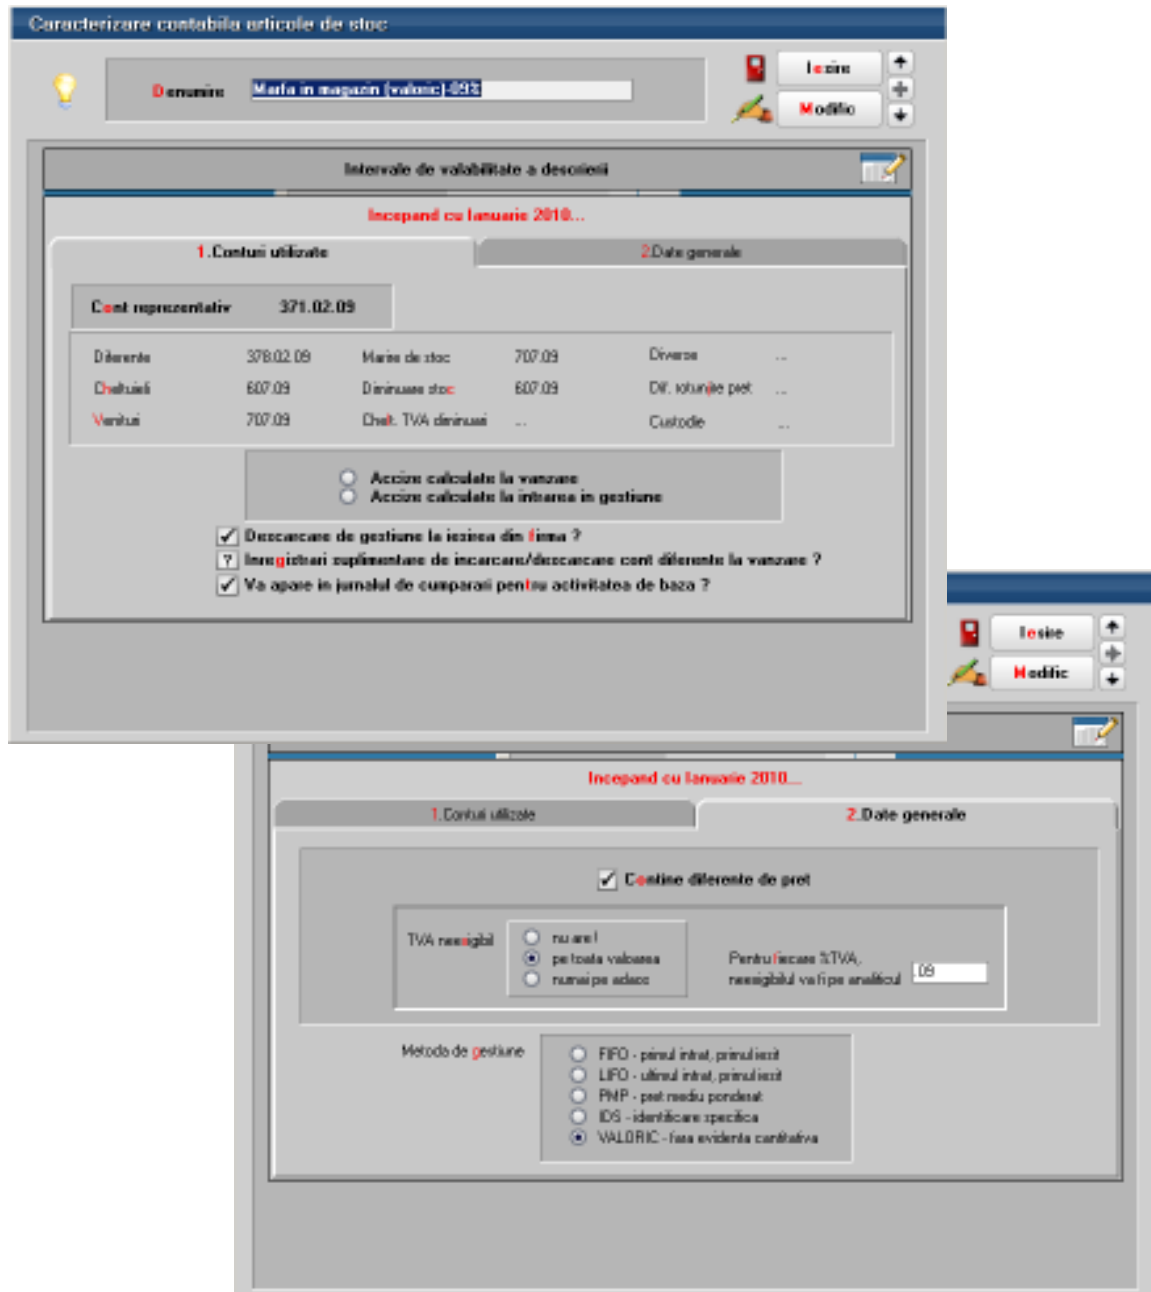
Caracterizare contabila articole de stoc

Denumire Marfa in magazin (valoric) 093

Iesire
Modific

Intervale de valabilitate a descrierii

Incepand cu Ianuarie 2010...

1.Conturi utilizate
2.Date generale

Cont reprezentativ 371.02.09

| Diferente | 378.02.09 | Marire de stoc | 707.09 | Diverse | ... |
|---|---|---|---|---|---|
| Cheltuieli | 607.09 | Diminuare stoc | 607.09 | Dif. rotunjire pret | ... |
| Venituri | 707.09 | Chelt. TVA diminuari | ... | Custodie | ... |

Accize calculate la vanzare
Accize calculate la intrarea in gestiune

Descarcare de gestiune la iesirea din firma ?
Inregistrari suplimentare de incarcare/descarcare cont diferente la vanzare ?
Va apare in jurnalul de cumparari pentru activitatea de baza ?

Iesire
Modific

Incepand cu Ianuarie 2010...

1.Conturi utilizate
2.Date generale

Contine diferente de pret

TVA neexigibil
nu are !
pe toata valoarea
numai pe adaos

Pentru fiecare %TVA, neexigibilul va fi pe analiticul .09

Metoda de gestiune
FIFO - primul intrat, primul iesit
LIFO - ultimul intrat, primul iesit
PMP - pret mediu ponderat
IDS - identificare specifica
VALORIC - fara evidenta cantitativa